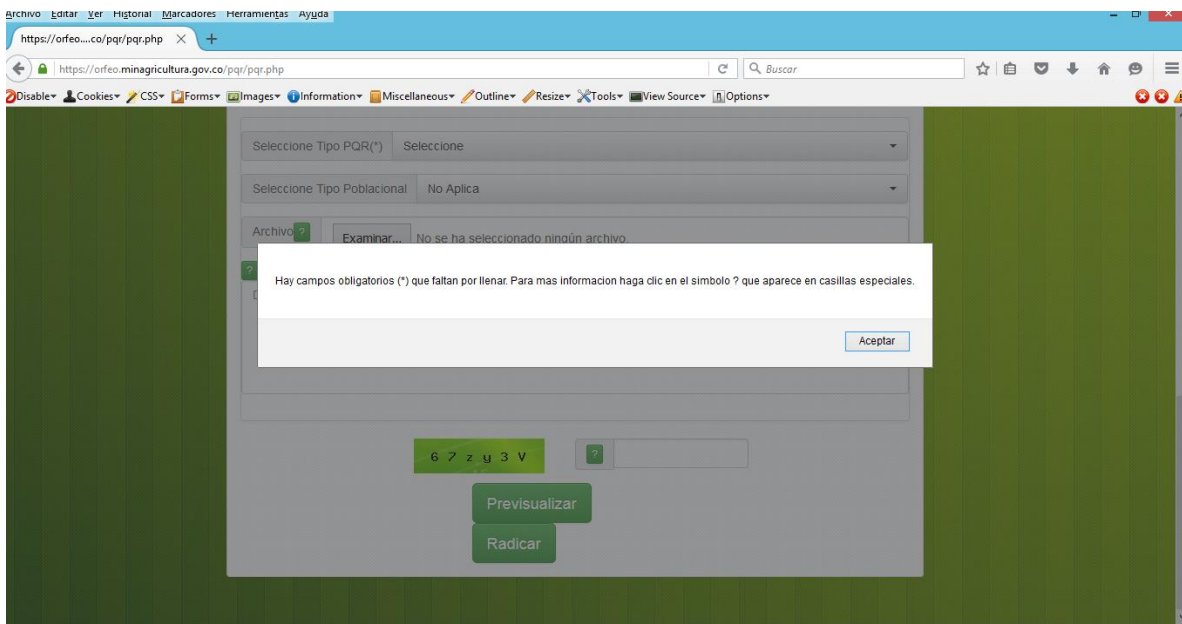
Archivo Editar Ver Historial Marcadores Herramientas Ayuda

https://orfeo....co/pqr/pqr.php

https://orfeo.minagricultura.gov.co/pqr/pqr.php

Buscar

Disable▾ Cookies▾ CSS▾ Forms▾ Images▾ Information▾ Miscellaneous▾ Outline▾ Resize▾ Tools▾ View Source▾ Options▾

Seleccione Tipo PQR(*) Seleccione

Seleccione Tipo Poblacional No Aplica

Archivo ? Examinar... No se ha seleccionado ningún archivo.

Hay campos obligatorios (*) que faltan por llenar. Para mas informacion haga clic en el simbolo ? que aparece en casillas especiales.

Aceptar

6 7 z y 3 V

?

Previsualizar

Radicar